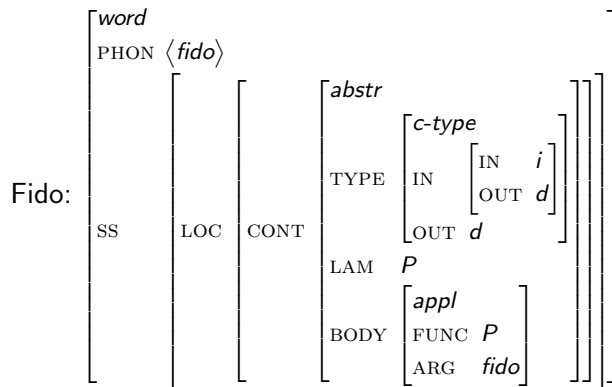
Fido: $\begin{bmatrix} \textit{word} & \\ \text{PHON} & \langle \textit{fido} \rangle \\ \text{SS} & \begin{bmatrix} \text{LOC} & \begin{bmatrix} \text{CONT} & \begin{bmatrix} \textit{abstr} & \\ \text{TYPE} & \begin{bmatrix} \textit{c-type} & \\ \text{IN} & \begin{bmatrix} \text{IN} & i \\ \text{OUT} & d \end{bmatrix} \\ \text{OUT} & d \end{bmatrix} \\ \text{LAM} & P \\ \text{BODY} & \begin{bmatrix} \textit{appl} & \\ \text{FUNC} & P \\ \text{ARG} & \textit{fido} \end{bmatrix} \end{bmatrix} \end{bmatrix} \end{bmatrix} \end{bmatrix}$